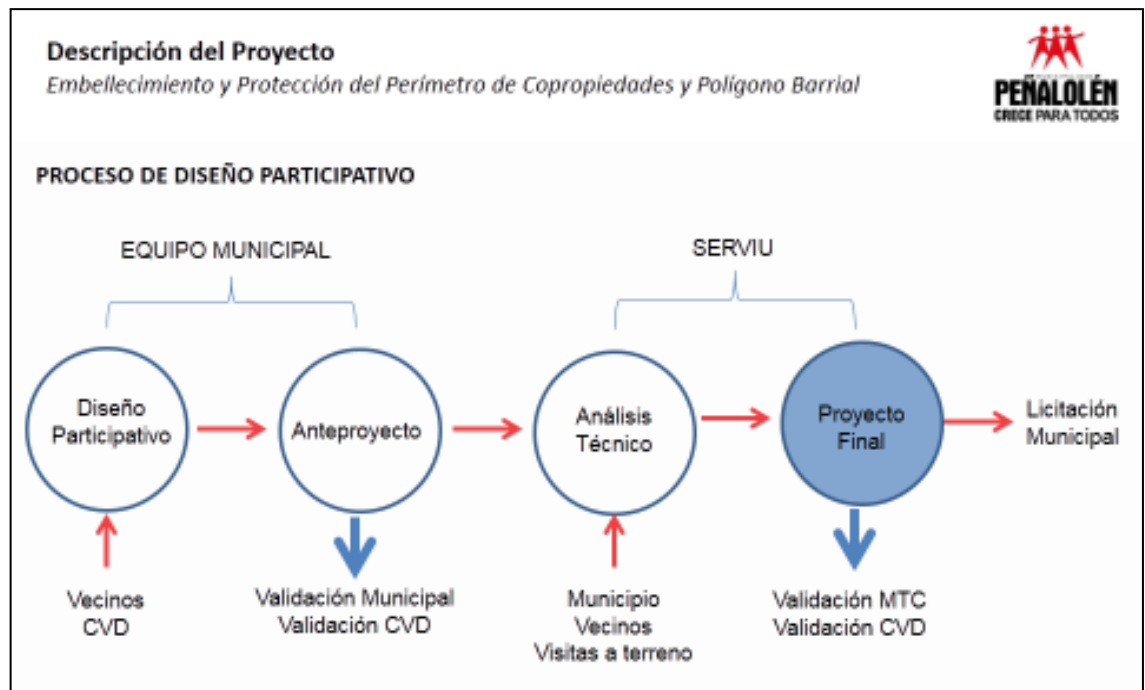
Descripción del Proyecto
Embellecimiento y Protección del Perímetro de Copropiedades y Polígono Barrial

PEÑALOLÉN
CRECE PARA TODOS

PROCESO DE DISEÑO PARTICIPATIVO

EQUIPO MUNICIPAL

SERVIU

Diseño Participativo

Anteproyecto

Análisis Técnico

Proyecto Final

Licitación Municipal

Vecinos
CVD

Validación Municipal
Validación CVD

Municipio
Vecinos
Visitas a terreno

Validación MTC
Validación CVD